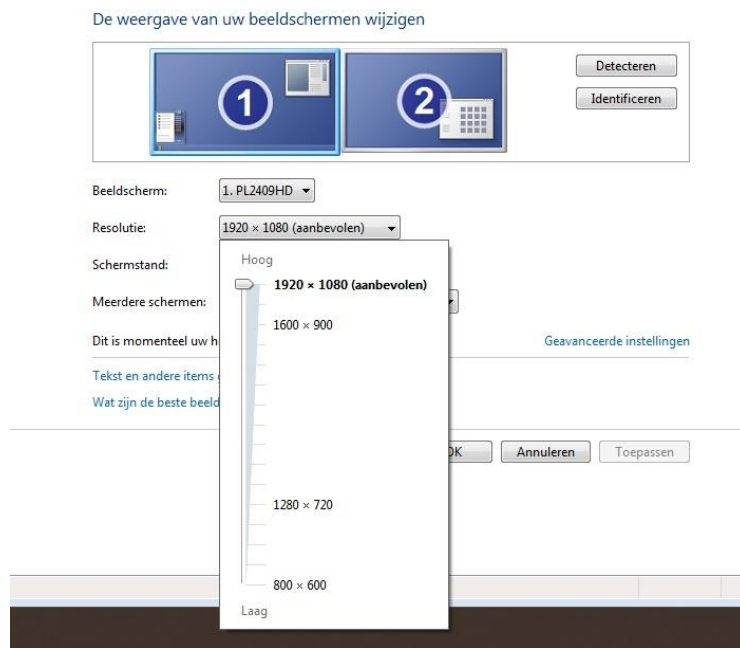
De weergave van uw beeldschermen wijzigen

1

2

Detecteren

Identificeren

Beeldscherm: 1. PL2409HD

Resolutie: 1920 × 1080 (aanbevolen)

Schermstand:

Meerdere schermen:

Dit is momenteel uw h

Geavanceerde instellingen

Tekst en andere items

Wat zijn de beste beeld

Hoog

1920 × 1080 (aanbevolen)

1600 × 900

1280 × 720

800 × 600

Laag

OK

Annuleren

Toepassen